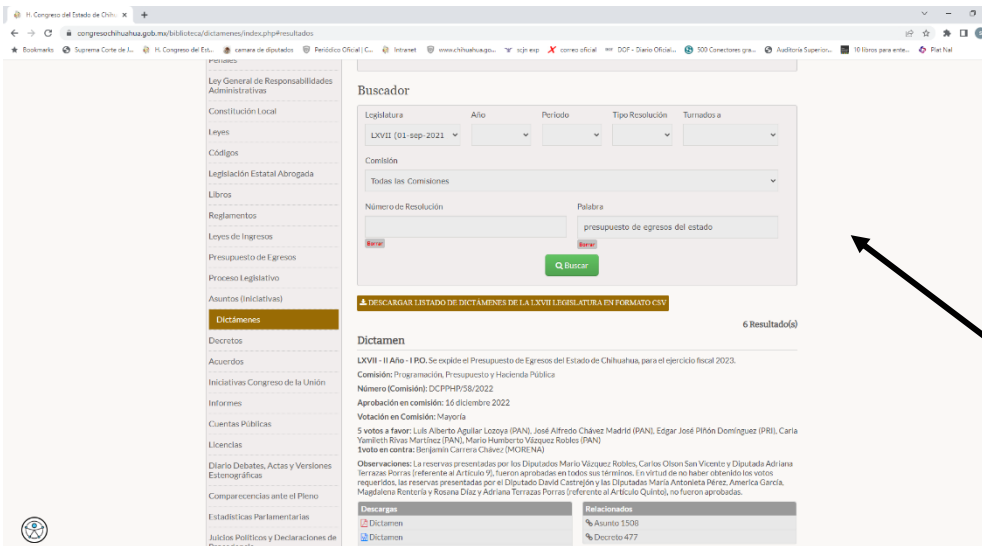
H. Congreso del Estado de Chihu ×
congresochihuahua.gob.mx/biblioteca/dictamenes/index.php#resultados
Bookmarks Suprema Corte de J... H. Congreso del Est... camara de diputados Periódico Oficial | C... Intranet www.chihuahua.go... scjn exp correo oficial DOF - Diario Oficial... 300 Conectores gra... Auditoria Superior... 10 libros para ente... Plat Nal

Ley General de Responsabilidades Administrativas
Constitución Local
Leyes
Códigos
Legislación Estatal Abrogada
Libros
Reglamentos
Leyes de Ingresos
Presupuesto de Egresos
Proceso Legislativo
Asuntos (Iniciativas)
Dictámenes
Decretos
Acuerdos
Iniciativas Congreso de la Unión
Informes
Cuentas Públicas
Licencias
Diario Debates, Actas y Versiones Estenográficas
Comparecencias ante el Pleno
Estadisticas Parlamentarias
Juicios Políticos y Declaraciones de

Buscador

Legislatura: LXVII (01-sep-2021)
Año
Periodo
Tipo Resolución
Turnados a
Comisión: Todas las Comisiones
Número de Resolución
Borrar
Palabra: presupuesto de egresos del estado
Borrar
Buscar

DESCARGAR LISTADO DE DICTÁMENES DE LA LXVII LEGISLATURA EN FORMATO CSV

6 Resultado(s)

Dictamen

LXVII - II Año - I P.O. Se expide el Presupuesto de Egresos del Estado de Chihuahua, para el ejercicio fiscal 2023.
Comisión: Programación, Presupuesto y Hacienda Pública
Número (Comisión): DCPPHP/58/2022
Aprobación en comisión: 16 diciembre 2022
Votación en Comisión: Mayoría
5 votos a favor: Luis Alberto Aguilar Lozoya (PAN), José Alfredo Chávez Madrid (PAN), Edgar José Piñón Domínguez (PRI), Carla Yamileth Rivas Martínez (PAN), Mario Humberto Vázquez Robles (PAN)
1voto en contra: Benjamín Carrera Chávez (MORENA)
Observaciones: La reservas presentadas por los Diputados Mario Vázquez Robles, Carlos Olson San Vicente y Diputada Adriana Terrazas Porras (referente al Artículo 9), fueron aprobadas en todos sus términos. En virtud de no haber obtenido los votos requeridos, las reservas presentadas por el Diputado David Castrejón y las Diputadas María Antonieta Pérez, America García, Magdalena Rentería y Rosana Díaz y Adriana Terrazas Porras (referente al Artículo Quinto), no fueron aprobadas.

Descargas
Dictamen
Dictamen
Relacionados
Asunto 1508
Decreto 477